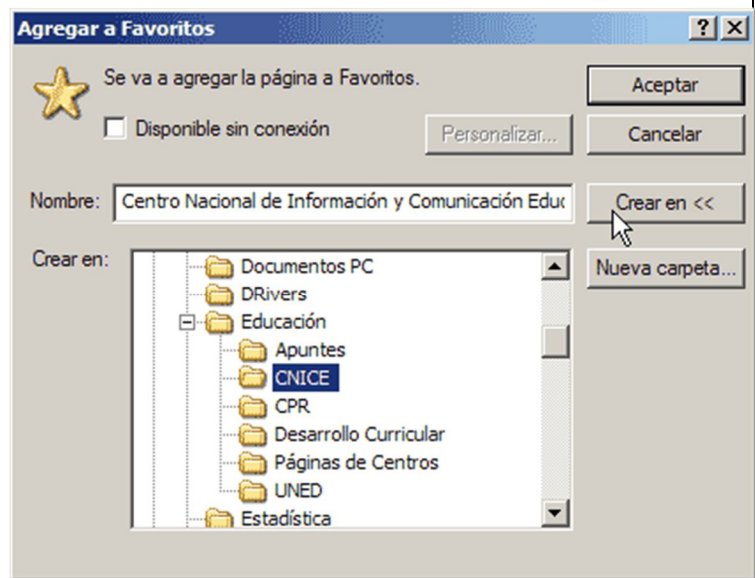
Agregar a Favoritos

? X

Se va a agregar la página a Favoritos.

Disponible sin conexión

Personalizar...

Aceptar

Cancelar

Nombre: Centro Nacional de Información y Comunicación Educ

Crear en <<

Crear en:

Documentos PC
DRivers
Educación
Apuntes
CNICE
CPR
Desarrollo Curricular
Páginas de Centros
UNED
Estadística

Nueva carpeta...